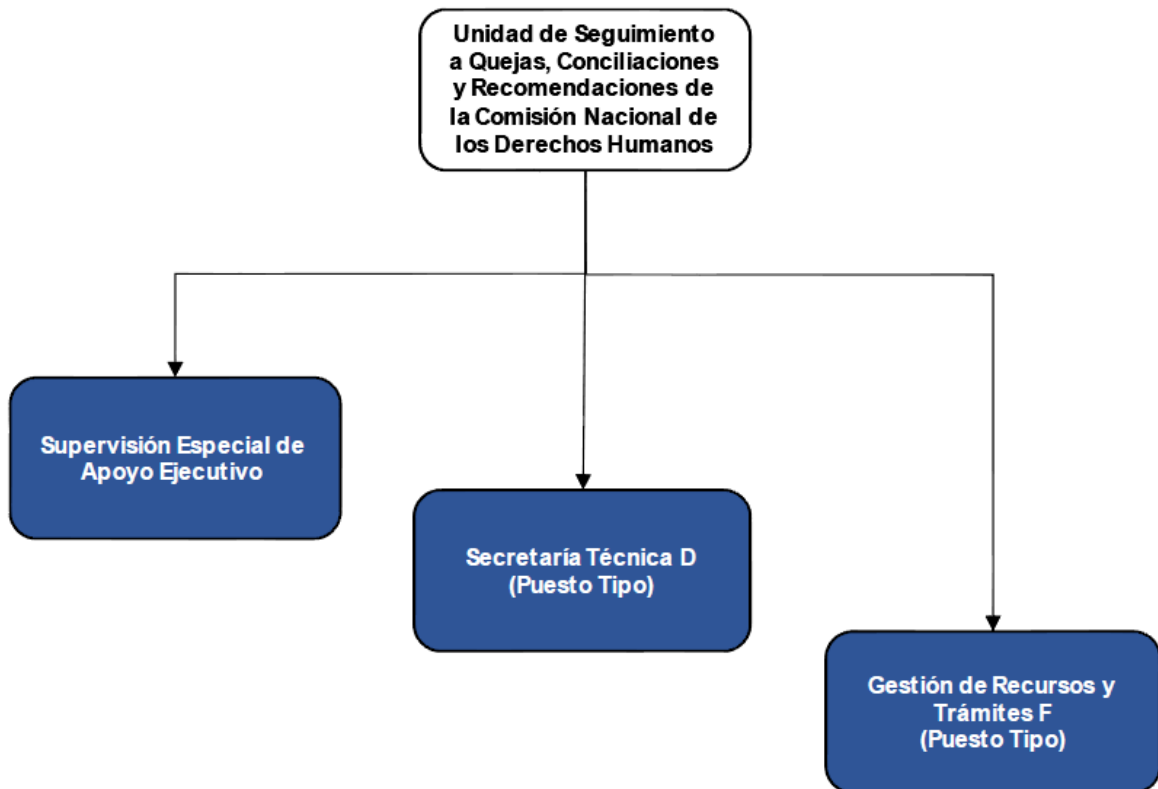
Unidad de Seguimiento a Quejas, Conciliaciones y Recomendaciones de la Comisión Nacional de los Derechos Humanos

Supervisión Especial de Apoyo Ejecutivo

Secretaría Técnica D (Puesto Tipo)

Gestión de Recursos y Trámites F (Puesto Tipo)